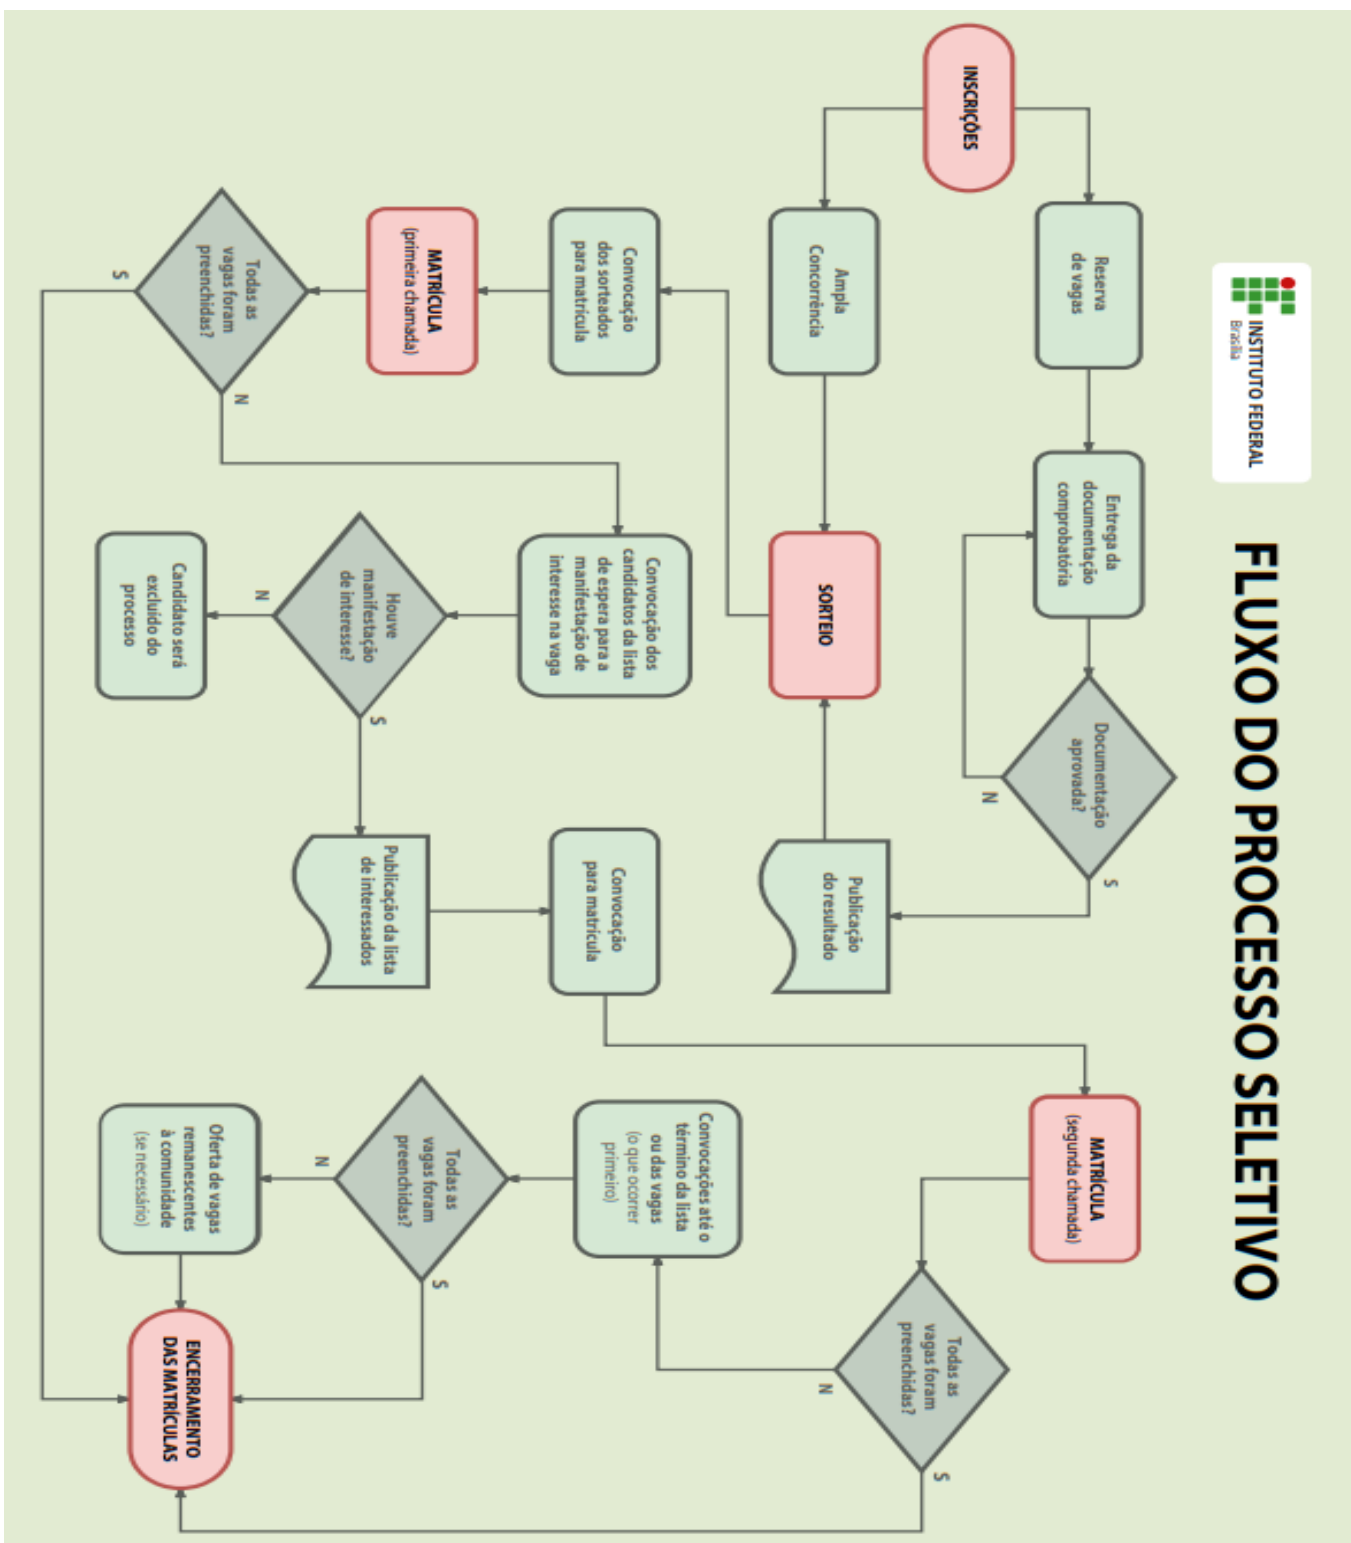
INSTITUTO FEDERAL
Brasília

FLUXO DO PROCESSO SELETIVO

INSCRIÇÕES

Reserva de vagas

Ampla Concorrência

Entrega da documentação comprobatória

Documentação aprovada?

N

S

Publicação do resultado

SORTEIO

Convocação dos sorteados para matrícula

MATRÍCULA (primeira chamada)

Todas as vagas foram preenchidas?

S

N

Convocação dos candidatos da lista de espera para a manifestação de interesse na vaga

Houve manifestação de interesse?

N

S

Candidato será excluído do processo

Publicação da lista de interessados

Convocação para matrícula

MATRÍCULA (segunda chamada)

Todas as vagas foram preenchidas?

N

S

Convocações até o término da lista ou das vagas (o que ocorrer primeiro)

Todas as vagas foram preenchidas?

N

S

Oferta de vagas remanescentes à comunidade (se necessário)

ENCERRAMENTO DAS MATRÍCULAS